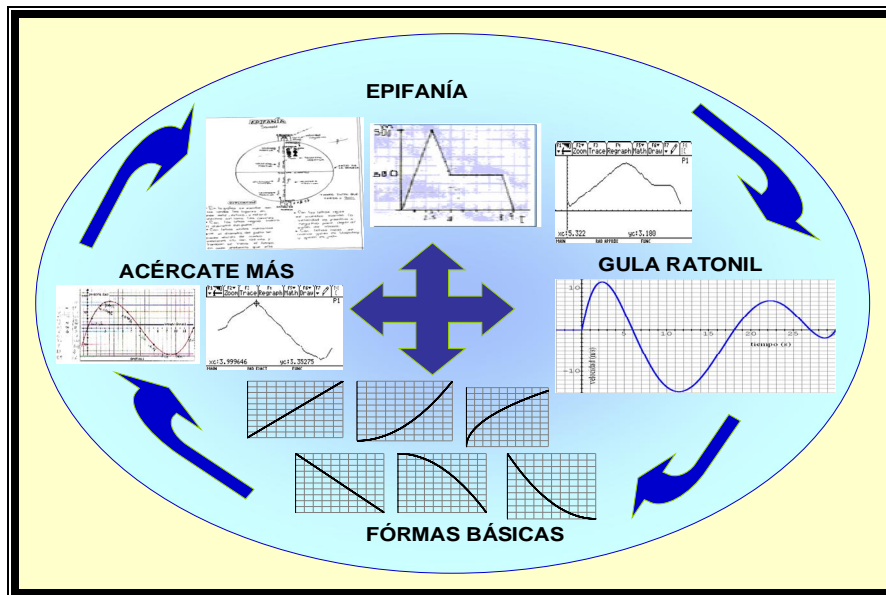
EPIFANÍA

EPIFANÍA

F1 F2 F3 F4 F5 F6 F7
Zoom Trace Regraph Math Draw
P1
xc:5.322 yc:3.180
MAIN RAD APPROX FUNC

GULA RATONIL

ACÉRCATE MÁS

F1 F2 F3 F4 F5 F6 F7
Zoom Trace Regraph Math Draw
P1
xc:3.999646 yc:3.35275
MAIN RAD EXACT FUNC

1.0
0
-1.0
5
10
15
20
25
tiempo (s)
velocidad (m/s)

FÓRMAS BÁSICAS